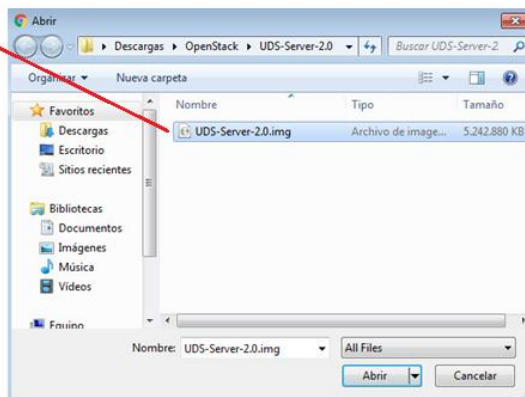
Abrir

Descargas ▸ OpenStack ▸ UDS-Server-2.0

Buscar UDS-Server-2

Organizar ▾ Nueva carpeta

Favoritos
Descargas
Escritorio
Sitios recientes

Bibliotecas
Documentos
Imágenes
Música
Vídeos

Equipo

| Nombre | Tipo | Tamaño |
|---|---|---|
| UDS-Server-2.0.img | Archivo de image... | 5.242.880 KB |

Nombre: UDS-Server-2.0.img
All Files
Abrir
Cancelar